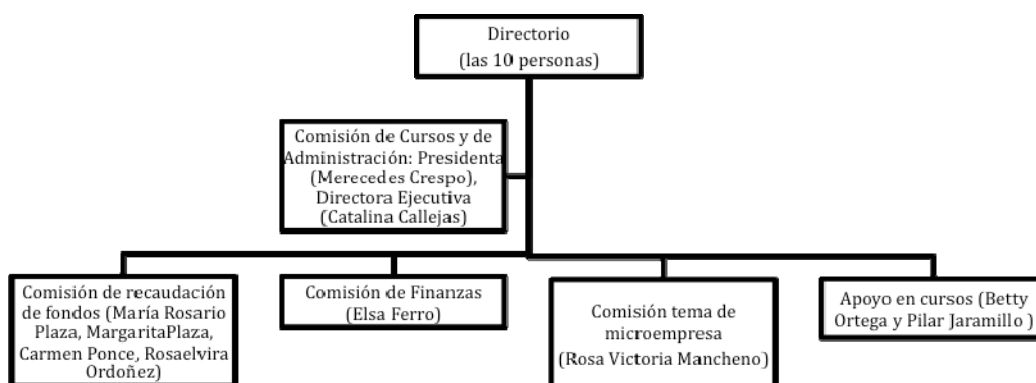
Directorio
(las 10 personas)

Comisión de Cursos y de Administración: Presidenta (Merecedes Crespo), Directora Ejecutiva (Catalina Callejas)

Comisión de recaudación de fondos (María Rosario Plaza, MargaritaPlaza, Carmen Ponce, Rosaelvira Ordoñez)

Comisión de Finanzas (Elsa Ferro)

Comisión tema de microempresa (Rosa Victoria Mancheno)

Apoyo en cursos (Betty Ortega y Pilar Jaramillo )